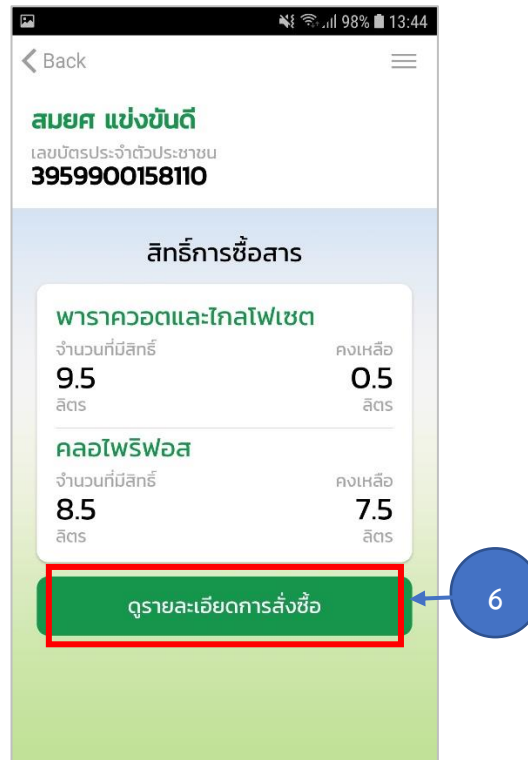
98% 13:44

Back

สมยศ แข่งขันดี
เลขบัตรประจำตัวประชาชน
3959900158110

สิทธิ์การซื้อสาร

พาราควอตและไกลโฟเซต
จำนวนที่มีสิทธิ์ คงเหลือ
9.5 0.5
ลิตร ลิตร

คลอไพริฟอส
จำนวนที่มีสิทธิ์ คงเหลือ
8.5 7.5
ลิตร ลิตร

ดูรายละเอียดการสั่งซื้อ

6